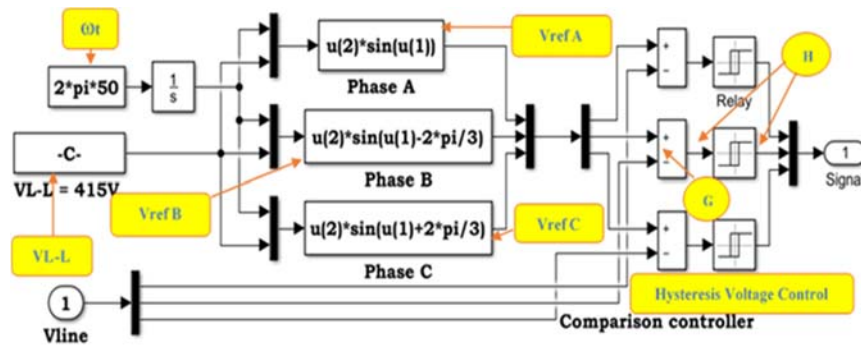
ωt

2*pi*50

$\frac{1}{s}$

u(2)*sin(u(1))

Vref A

Phase A

Relay

H

-C-

u(2)*sin(u(1)-2*pi/3)

VL-L = 415V

Phase B

1

Signa

Vref B

G

u(2)*sin(u(1)+2*pi/3)

Vref C

VL-L

Phase C

1

Hysteresis Voltage Control

Vline

Comparison controller

+
-
+
-
+
-